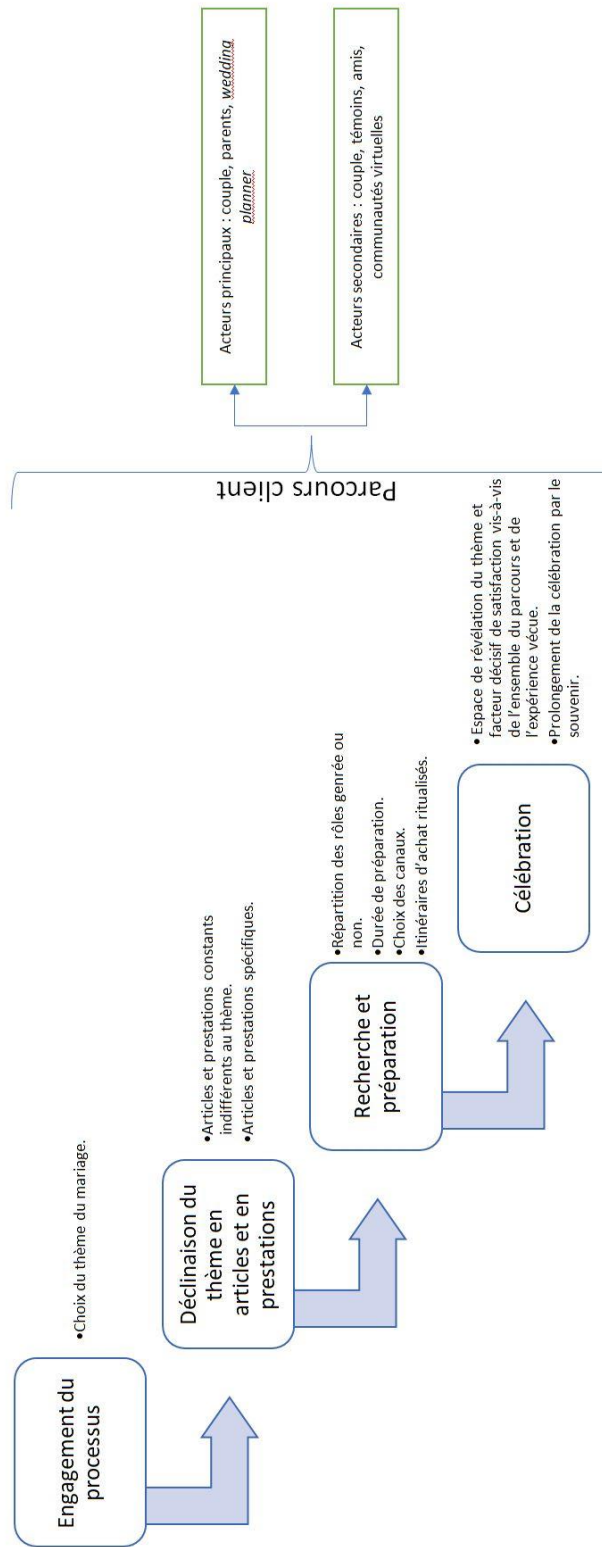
Engagement du processus

•Choix du thème du mariage.

Déclinaison du thème en articles et en prestations

•Articles et prestations constants indifférents au thème.
•Articles et prestations spécifiques.

Recherche et préparation

•Répartition des rôles genrée ou non.
•Durée de préparation.
•Choix des canaux.
•Itinéraires d'achat ritualisés.

Célébration

•Espace de révélation du thème et facteur décisif de satisfaction vis-à-vis de l'ensemble du parcours et de l'expérience vécue.
•Prolongement de la célébration par le souvenir.

Parcours client

Acteurs principaux : couple, parents, *wedding planner*.

Acteurs secondaires : couple, témoins, amis, communautés virtuelles